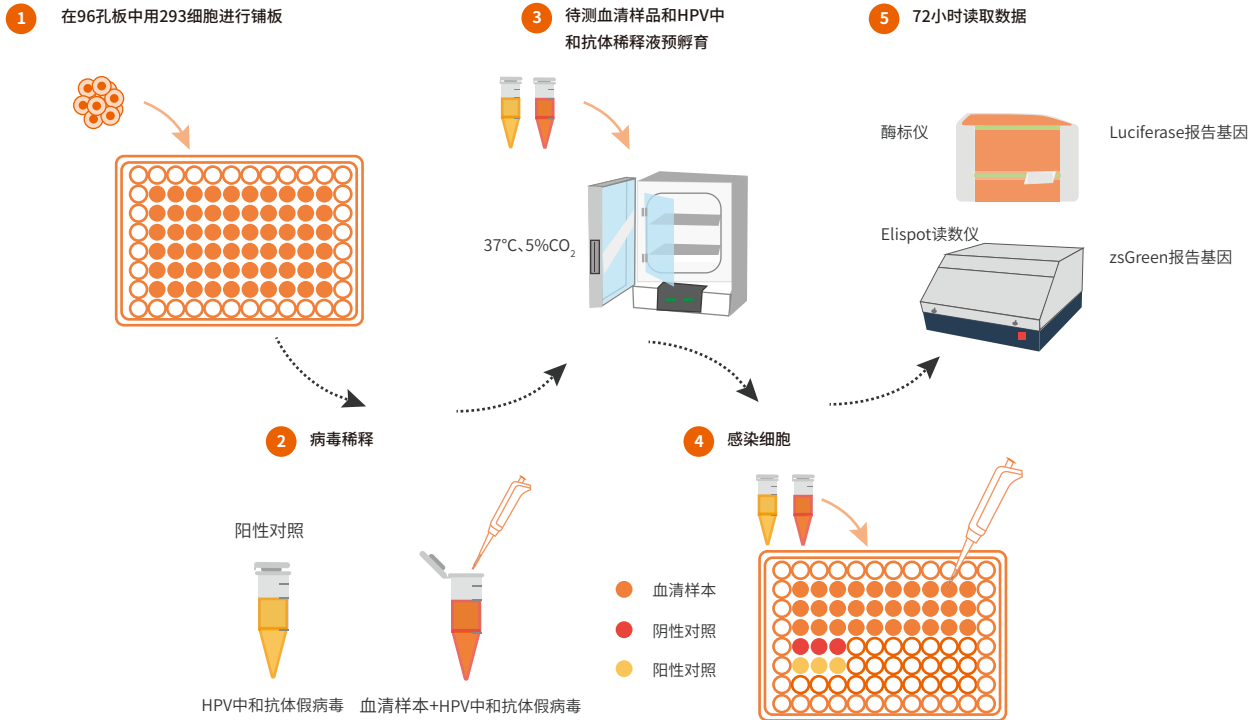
1 在96孔板中用293细胞进行铺板

3 待测血清样品和HPV中和抗体稀释液预孵育

5 72小时读取数据

37°C、5%$CO_2$

酶标仪

Luciferase报告基因

Elispot读数仪

zsGreen报告基因

2 病毒稀释

4 感染细胞

阳性对照

HPV中和抗体假病毒

血清样本+HPV中和抗体假病毒

血清样本

阴性对照

阳性对照